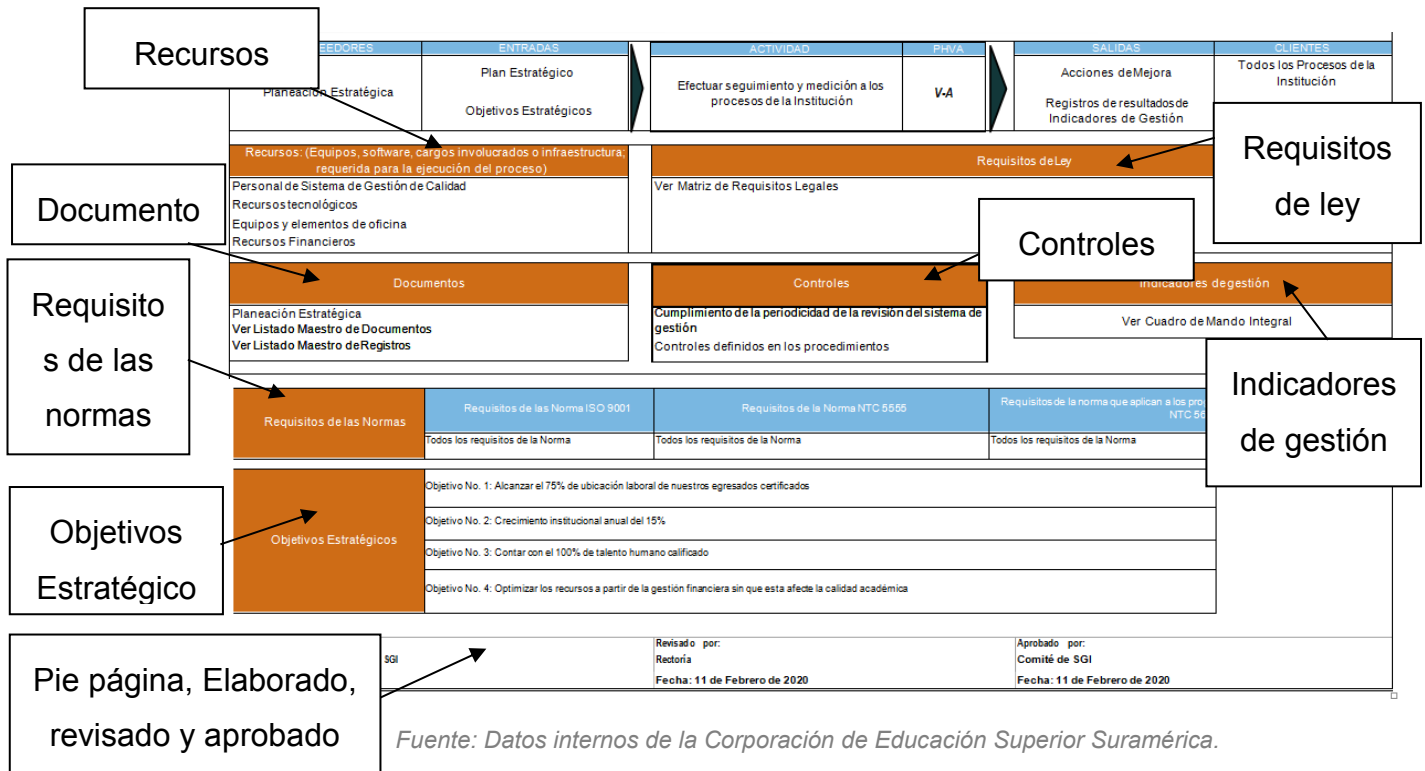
Recursos

EEDORES

Planeación Estratégica

ENTRADAS

Plan Estratégico

Objetivos Estratégicos

ACTIVIDAD

Efectuar seguimiento y medición a los procesos de la Institución

PHVA

V-A

SALIDAS

Acciones deMejora

Registros de resultados de Indicadores de Gestión

CLIENTES

Todos los Procesos de la Institución

Requisitos de ley

Recursos: (Equipos, software, cargos involucrados o infraestructura; requerida para la ejecución del proceso)

Personal de Sistema de Gestión de Calidad
Recursos tecnológicos
Equipos y elementos de oficina
Recursos Financieros

Requisitos deLey

Ver Matriz de Requisitos Legales

Documento

Controles

Documentos

Planeación Estratégica
Ver Listado Maestro de Documentos
Ver Listado Maestro deRegistros

Controles

Cumplimiento de la periodicidad de la revisión del sistema de gestión
Controles definidos en los procedimientos

Indicadores degestión

Ver Cuadro de Mando Integral

Requisitos de las normas

Indicadores de gestión

| Requisitos de las Normas | Requisitos de las Norma ISO 9001 | Requisitos de la Norma NTC 5555 | Requisitos de la norma que aplican a los pro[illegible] NTC 56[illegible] |
|---|---|---|---|
| | Todos los requisitos de la Norma | Todos los requisitos de la Norma | Todos los requisitos de la Norma |

Objetivos Estratégico

Objetivos Estratégicos

Objetivo No. 1: Alcanzar el 75% de ubicación laboral de nuestros egresados certificados

Objetivo No. 2: Crecimiento institucional anual del 15%

Objetivo No. 3: Contar con el 100% de talento humano calificado

Objetivo No. 4: Optimizar los recursos a partir de la gestión financiera sin que esta afecte la calidad académica

SGI

Revisado por:
Rectoría
Fecha: 11 de Febrero de 2020

Aprobado por:
Comité de SGI
Fecha: 11 de Febrero de 2020

Pie página, Elaborado, revisado y aprobado

Fuente: Datos internos de la Corporación de Educación Superior Suramérica.